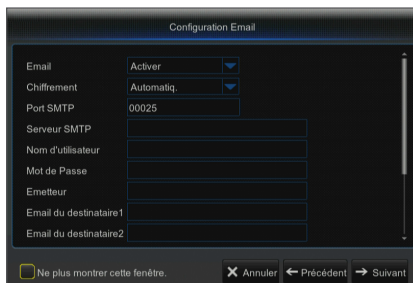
Configuration Email

Email Activer
Chiffrement Automatiq.
Port SMTP 00025
Serveur SMTP
Nom d'utilisateur
Mot de Passe
Emetteur
Email du destinataire1
Email du destinataire2

Ne plus montrer cette fenêtre.
Annuler Précédent Suivant